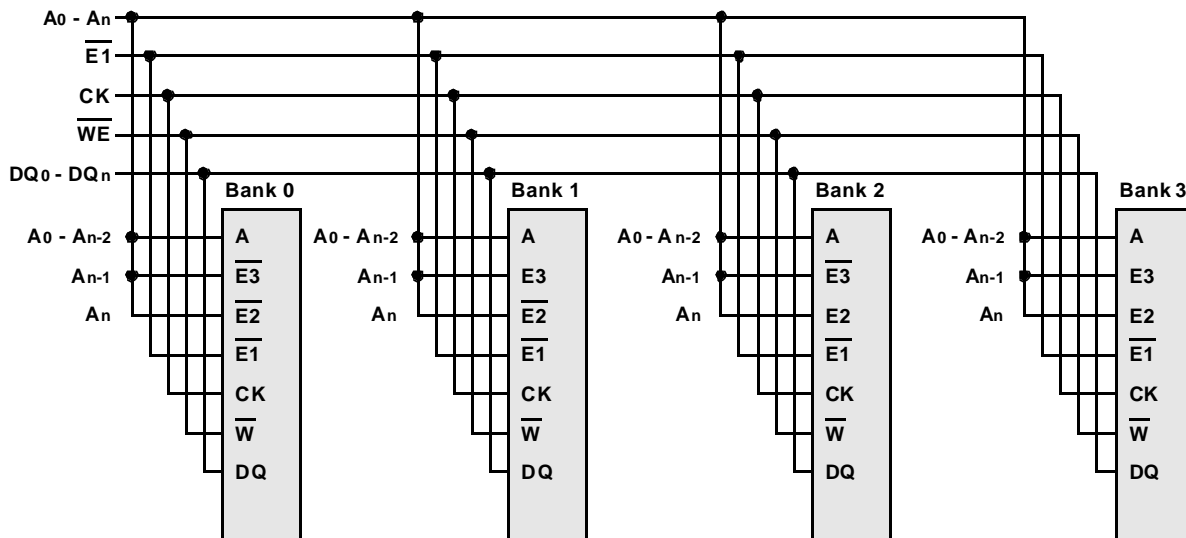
$A_0$ - $A_n$
$\overline{E1}$
CK
$\overline{WE}$
$DQ_0$ - $DQ_n$

Bank 0
$A_0$ - $A_{n-2}$
$A_{n-1}$
$A_n$
A
$\overline{E3}$
$\overline{E2}$
$\overline{E1}$
CK
$\overline{W}$
DQ

Bank 1
$A_0$ - $A_{n-2}$
$A_{n-1}$
$A_n$
A
E3
$\overline{E2}$
$\overline{E1}$
CK
$\overline{W}$
DQ

Bank 2
$A_0$ - $A_{n-2}$
$A_{n-1}$
$A_n$
A
$\overline{E3}$
E2
$\overline{E1}$
CK
$\overline{W}$
DQ

Bank 3
$A_0$ - $A_{n-2}$
$A_{n-1}$
$A_n$
A
E3
E2
$\overline{E1}$
CK
$\overline{W}$
DQ